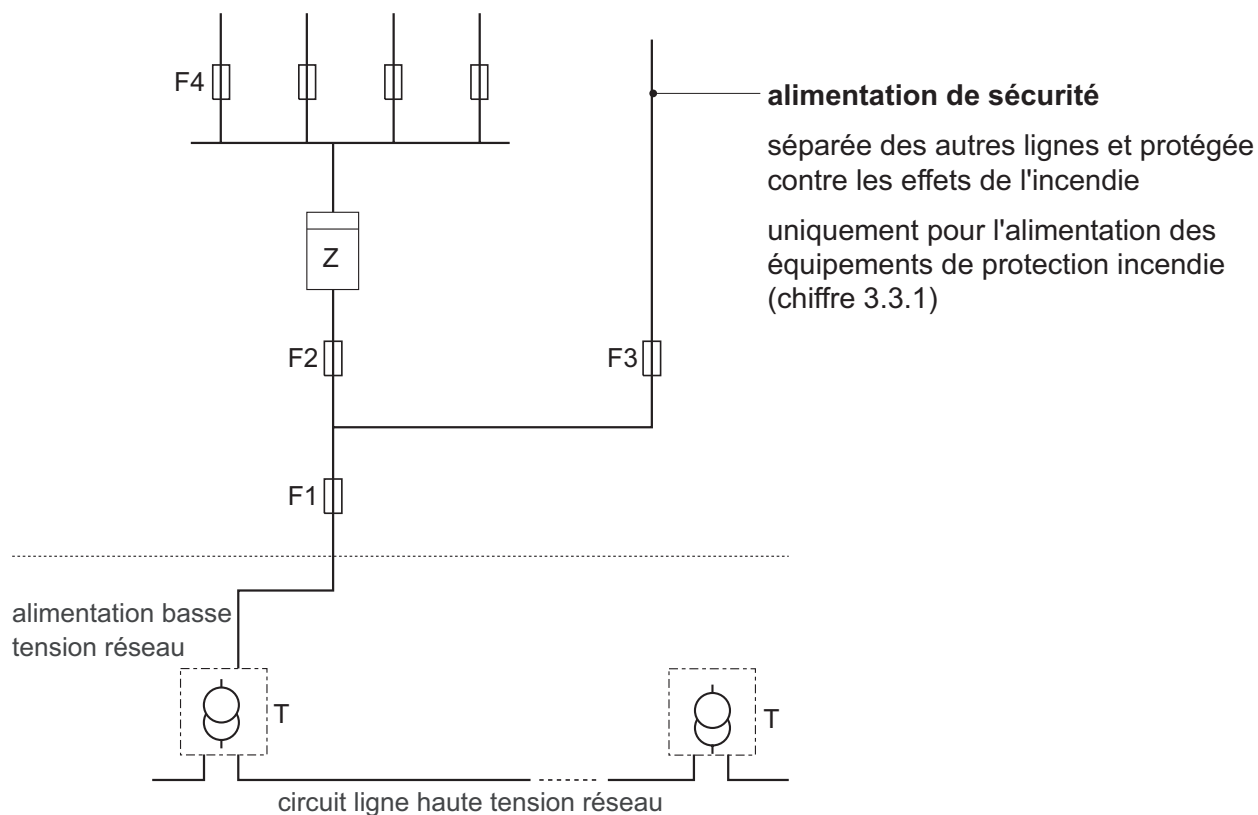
F4

alimentation de sécurité

séparée des autres lignes et protégée contre les effets de l'incendie

uniquement pour l'alimentation des équipements de protection incendie (chiffre 3.3.1)

Z

F2

F3

F1

alimentation basse tension réseau

T

T

circuit ligne haute tension réseau